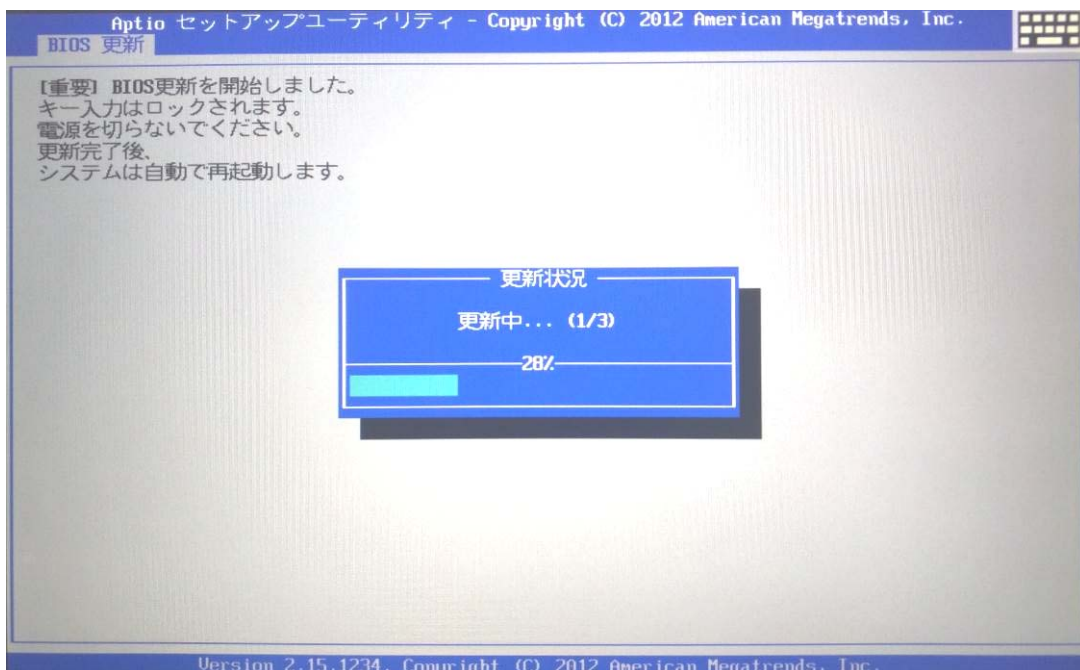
Aptio セットアップユーティリティ - Copyright (C) 2012 American Megatrends, Inc.
BIOS 更新

[重要] BIOS更新を開始しました。
キー入力はロックされます。
電源を切らないでください。
更新完了後、
システムは自動で再起動します。

更新状況

更新中... (1/3)

28%

Version 2.15.1234. Copyright (C) 2012 American Megatrends, Inc.